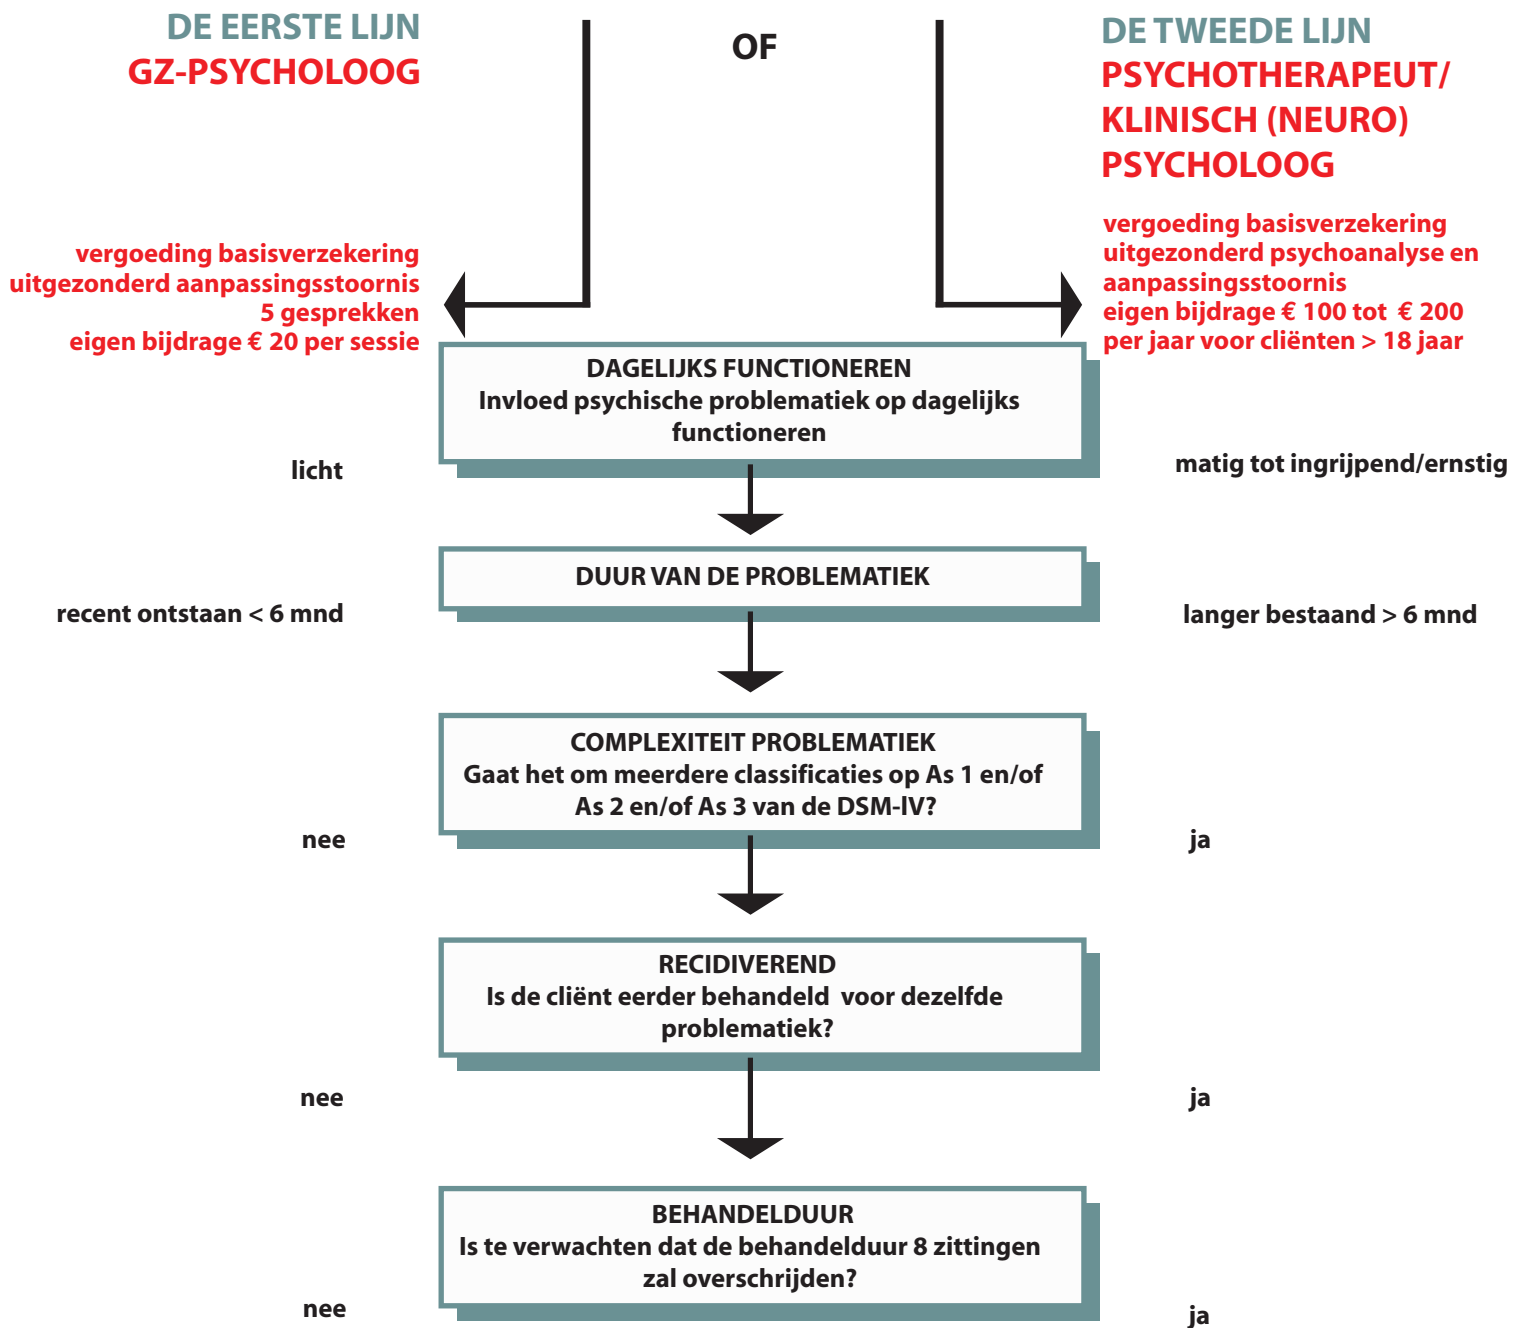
DE EERSTE LIJN
GZ-PSYCHOLOOG

OF

DE TWEEDE LIJN
PSYCHOTHERAPEUT/
KLINISCH (NEURO)
PSYCHOLOOG

vergoeding basisverzekering
uitgezonderd aanpassingsstoornis
5 gesprekken
eigen bijdrage € 20 per sessie

vergoeding basisverzekering
uitgezonderd psychoanalyse en
aanpassingsstoornis
eigen bijdrage € 100 tot € 200
per jaar voor cliënten > 18 jaar

DAGELIJKS FUNCTIONEREN
Invloed psychische problematiek op dagelijks functioneren

licht

matig tot ingrijpend/ernstig

DUUR VAN DE PROBLEMATIEK

recent ontstaan < 6 mnd

langer bestaand > 6 mnd

COMPLEXITEIT PROBLEMATIEK
Gaat het om meerdere classificaties op As 1 en/of As 2 en/of As 3 van de DSM-IV?

nee

ja

RECIDIVEREND
Is de cliënt eerder behandeld voor dezelfde problematiek?

nee

ja

BEHANDELDUUR
Is te verwachten dat de behandelduur 8 zittingen zal overschrijden?

nee

ja